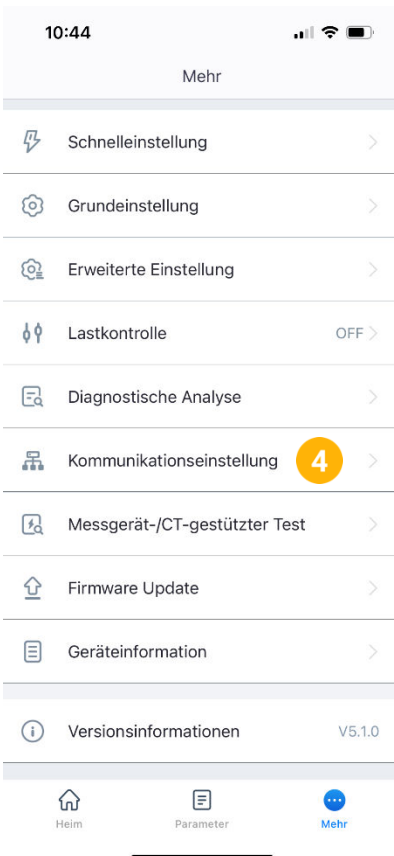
10:44

Mehr

Schnelleinstellung

Grundeinstellung

Erweiterte Einstellung

Lastkontrolle OFF

Diagnostische Analyse

Kommunikationseinstellung 4

Messgerät-/CT-gestützter Test

Firmware Update

Geräteinformation

Versionsinformationen V5.1.0

Heim Parameter Mehr